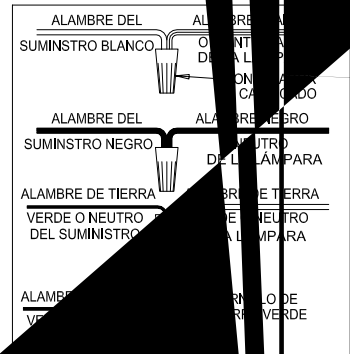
ALAMBRE DEL SUMINSTRO BLANCO

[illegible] O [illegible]NTE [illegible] DE LA L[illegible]

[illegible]ON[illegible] CA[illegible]DO

ALAMBRE DEL SUMINSTRO NEGRO

AL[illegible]E NEGRO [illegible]EUTRO DE L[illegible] LÁMPARA

ALAMBRE DE TIERRA VERDE O NEUTRO DEL SUMINISTRO

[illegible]BRE DE TIERRA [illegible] NEUTRO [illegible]A LÁMPARA

ALAMB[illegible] VE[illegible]

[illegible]RN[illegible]LO DE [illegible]RR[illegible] VERDE